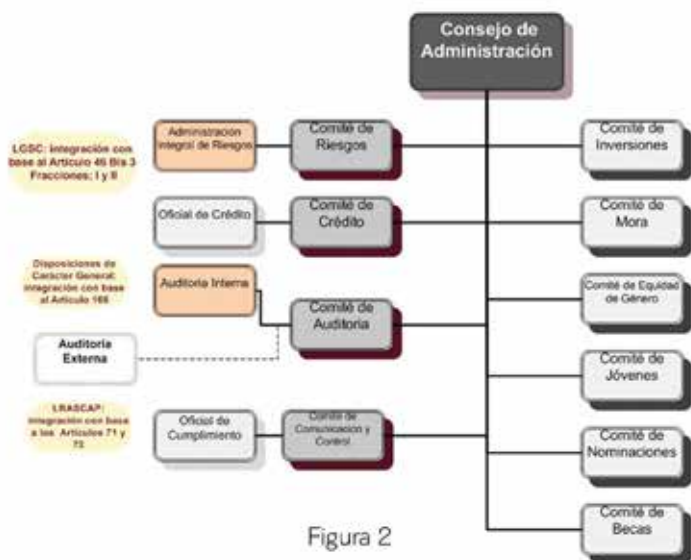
Consejo de Administración

LGSC: integración con base al Artículo 46 Bis 3 Fracciones: I y II

Administración Integral de Riesgos

Comité de Riesgos

Comité de Inversiones

Oficial de Crédito

Comité de Crédito

Comité de Mora

Disposiciones de Carácter General: integración con base al Artículo 166

Auditoría Interna

Comité de Equidad de Género

Comité de Auditoría

Auditoría Externa

Comité de Jóvenes

LRASCAP: integración con base a los Artículos 71 y 72

Oficial de Cumplimiento

Comité de Comunicación y Control

Comité de Nominaciones

Comité de Becas

Figura 2